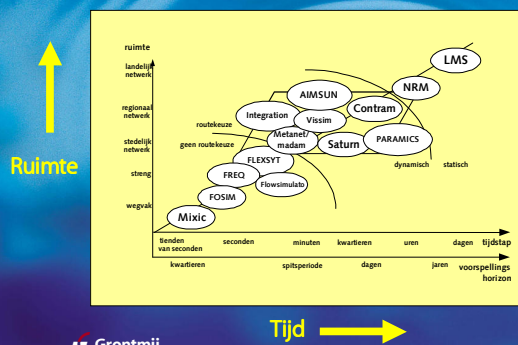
Ruimte

ruimte

landelijk netwerk

regionaal netwerk

stedelijk netwerk

streng

wegvak

LMS

NRM

AIMSUN

Contram

Integration

Vissim

routekeuze

geen routekeuze

Metanet/ madam

Saturn

PARAMICS

FLEXSYT

dynamisch

statisch

FREQ

Flowsimulator

FOSIM

Mixic

tienden van seconden

seconden

minuten

kwartieren

uren

dagen

tijdstap

kwartieren

spitsperiode

dagen

jaren

voorspellings horizon

Tijd

Grontmij